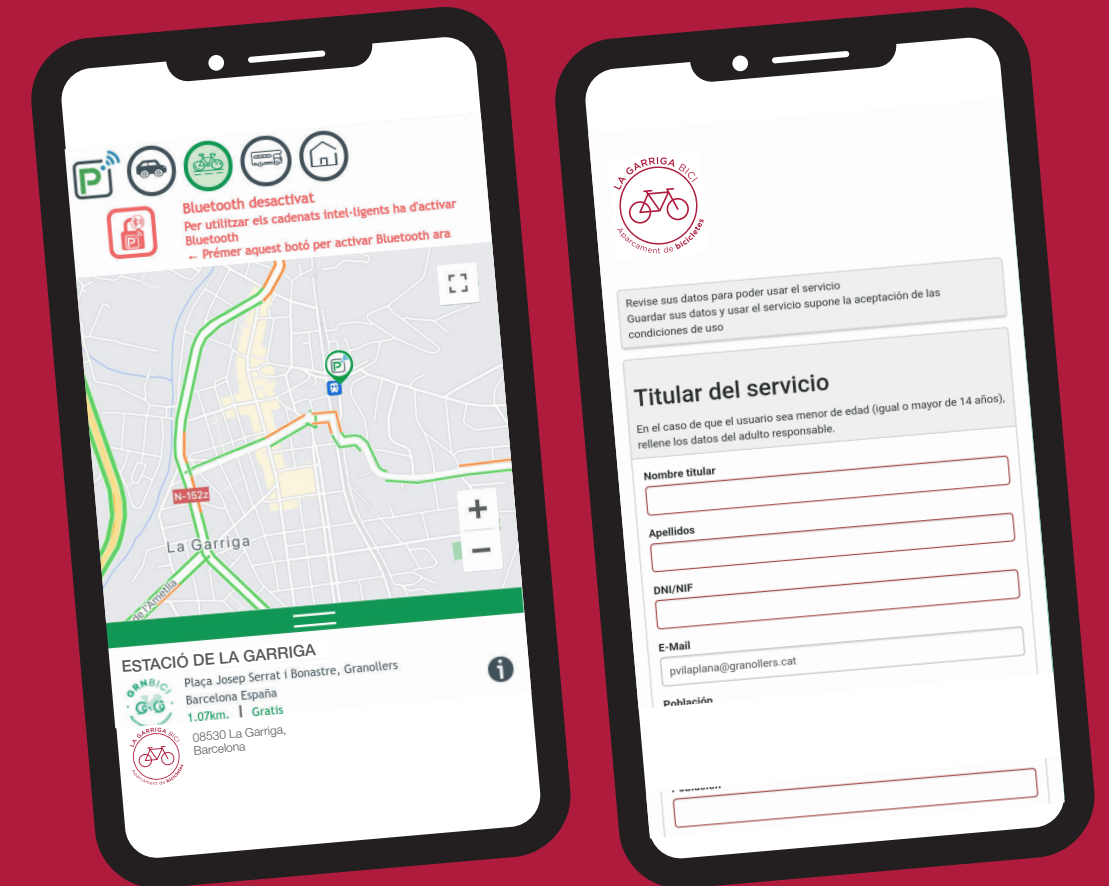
Bluetooth desactivat
Per utilitzar els cadenats intel·ligents ha d'activar Bluetooth
← Prémer aquest botó per activar Bluetooth ara

N-152z
La Garriga
de l'Ametlla

ESTACIÓ DE LA GARRIGA
Plaça Josep Serrat i Bonastre, Granollers
Barcelona España
1.07km. | Gratis
GRNBICI
LA GARRIGA BICI
Aparcament de bicicletes
08530 La Garriga, Barcelona

LA GARRIGA BICI
Aparcament de bicicletes

Revise sus datos para poder usar el servicio
Guardar sus datos y usar el servicio supone la aceptación de las condiciones de uso

Titular del servicio
En el caso de que el usuario sea menor de edad (igual o mayor de 14 años), rellene los datos del adulto responsable.
Nombre titular
Apellidos
DNI/NIF
E-Mail
pvilaplana@granollers.cat
Población
Población